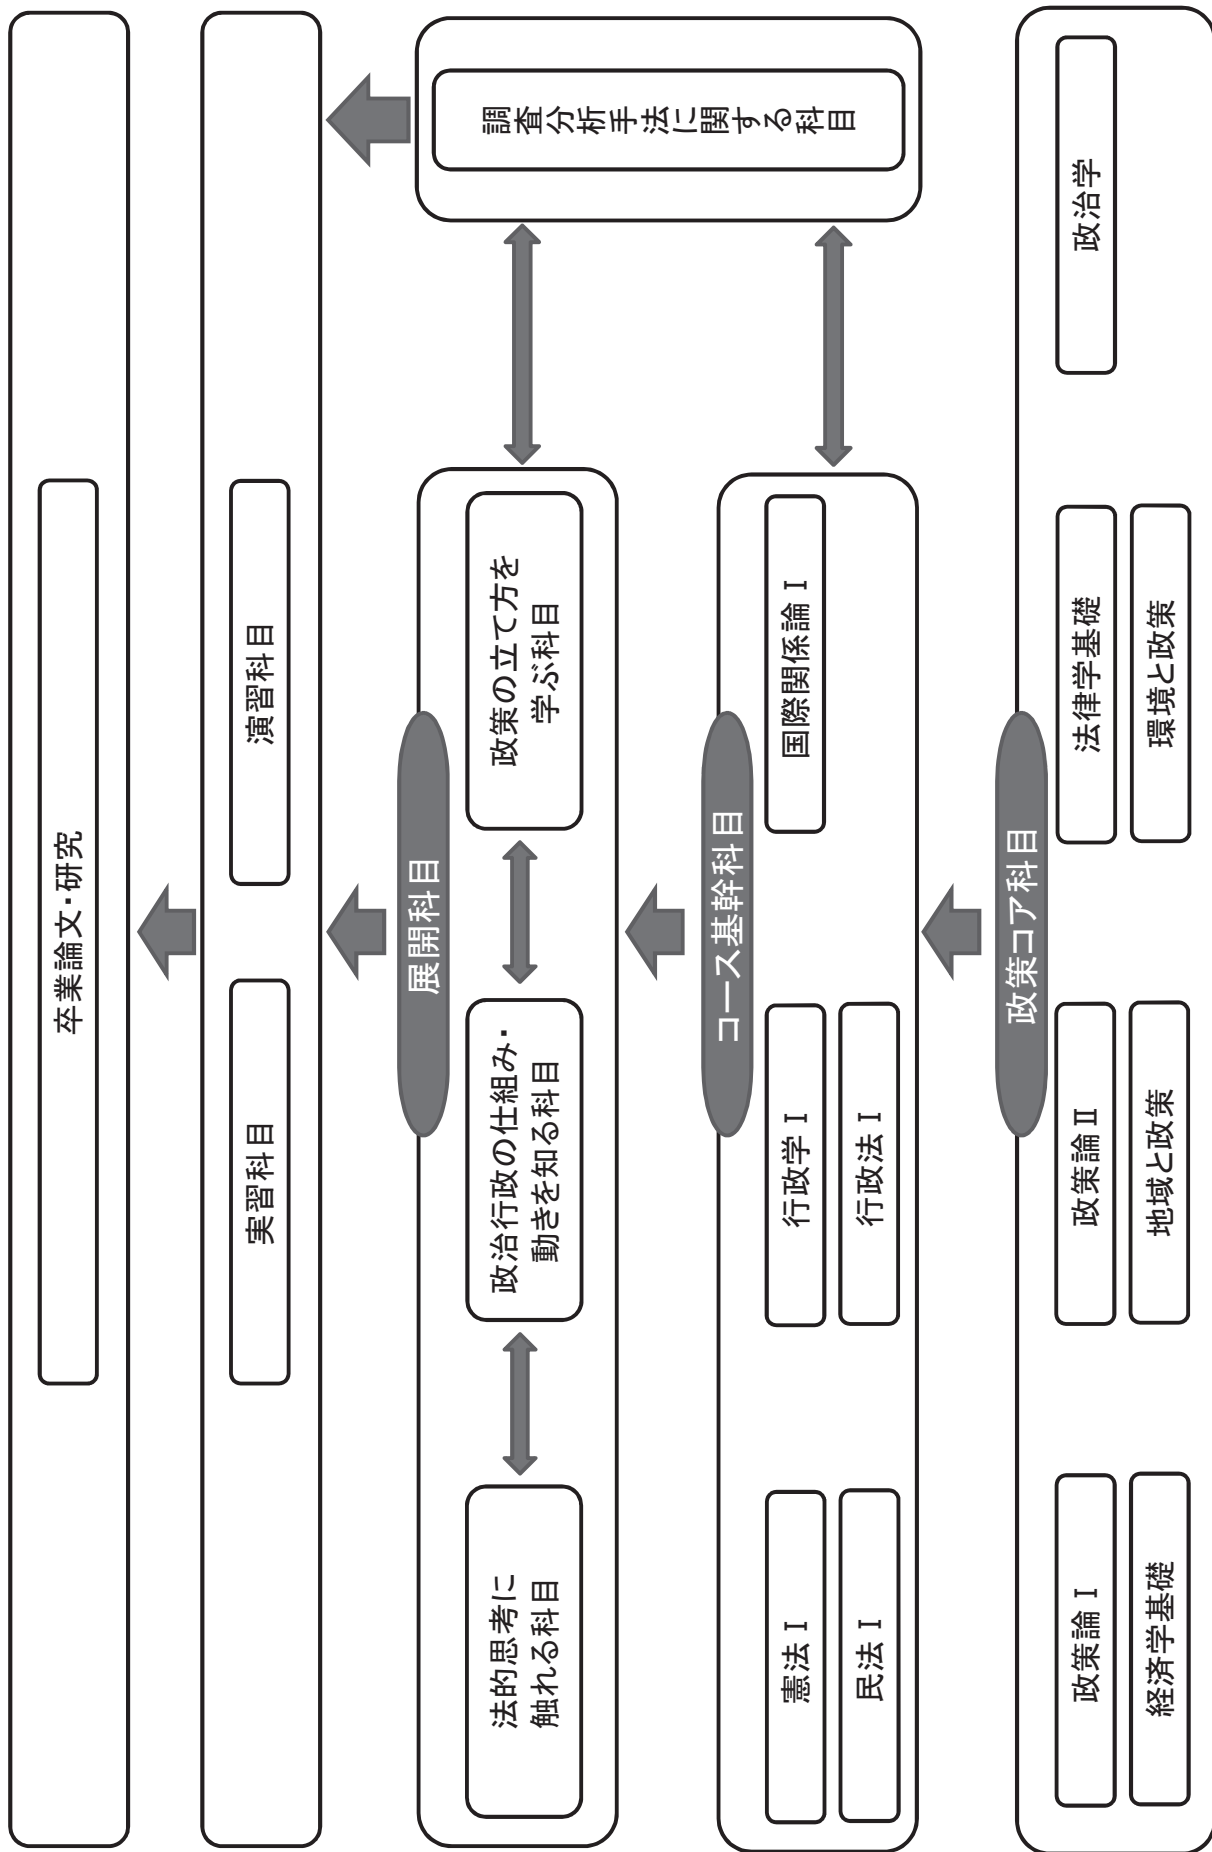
卒業論文･研究

実習科目

演習科目

調査分析手法に関する科目

展開科目

法的思考に触れる科目

政治行政の仕組み･動きを知る科目

政策の立て方を学ぶ科目

コース基幹科目

憲法 I

民法 I

行政学 I

行政法 I

国際関係論 I

政策コア科目

政策論 I

経済学基礎

政策論 II

地域と政策

法律学基礎

環境と政策

政治学